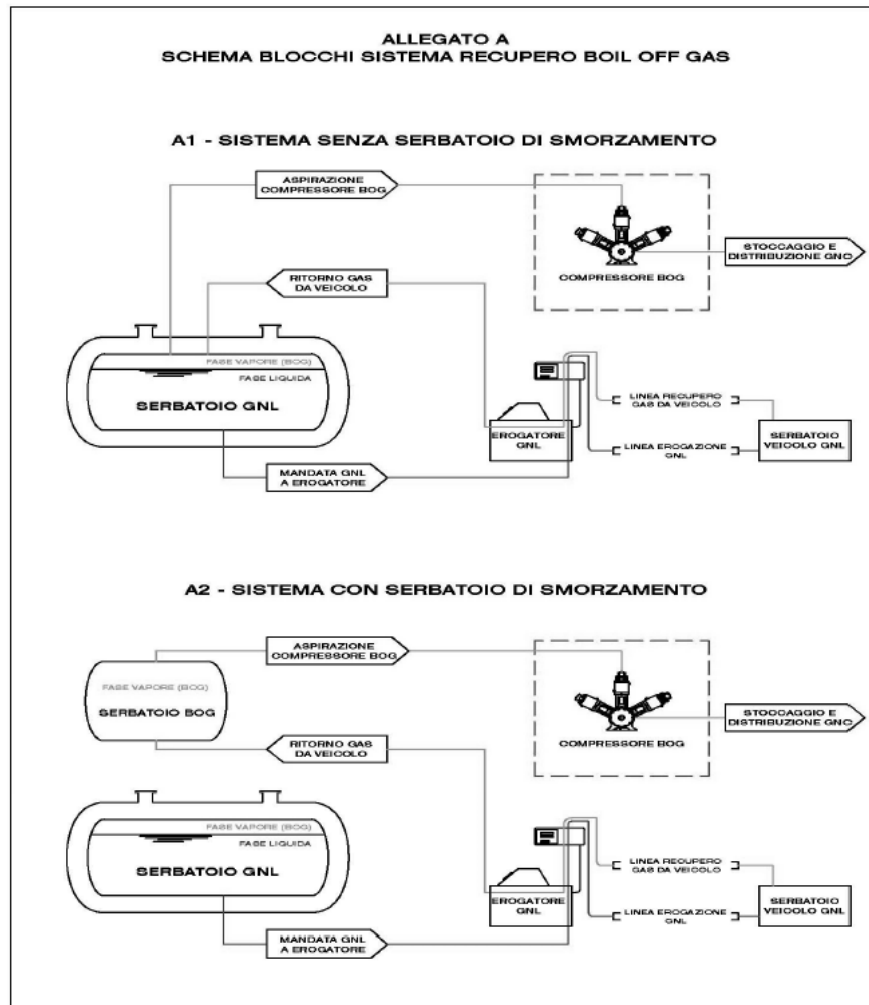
ALLEGATO A
SCHEMA BLOCCHI SISTEMA RECUPERO BOIL OFF GAS

A1 - SISTEMA SENZA SERBATOIO DI SMORZAMENTO

ASPIRAZIONE COMPRESSORE BOG

COMPRESSORE BOG

STOCCAGGIO E DISTRIBUZIONE GNC

RITORNO GAS DA VEICOLO

FASE VAPORE (BOG)

FASE LIQUIDA

SERBATOIO GNL

EROGATORE GNL

LINEA RECUPERO GAS DA VEICOLO

LINEA EROGAZIONE GNL

SERBATOIO VEICOLO GNL

MANDATA GNL A EROGATORE

A2 - SISTEMA CON SERBATOIO DI SMORZAMENTO

ASPIRAZIONE COMPRESSORE BOG

FASE VAPORE (BOG)

SERBATOIO BOG

COMPRESSORE BOG

STOCCAGGIO E DISTRIBUZIONE GNC

RITORNO GAS DA VEICOLO

FASE VAPORE (BOG)

FASE LIQUIDA

SERBATOIO GNL

EROGATORE GNL

LINEA RECUPERO GAS DA VEICOLO

LINEA EROGAZIONE GNL

SERBATOIO VEICOLO GNL

MANDATA GNL A EROGATORE